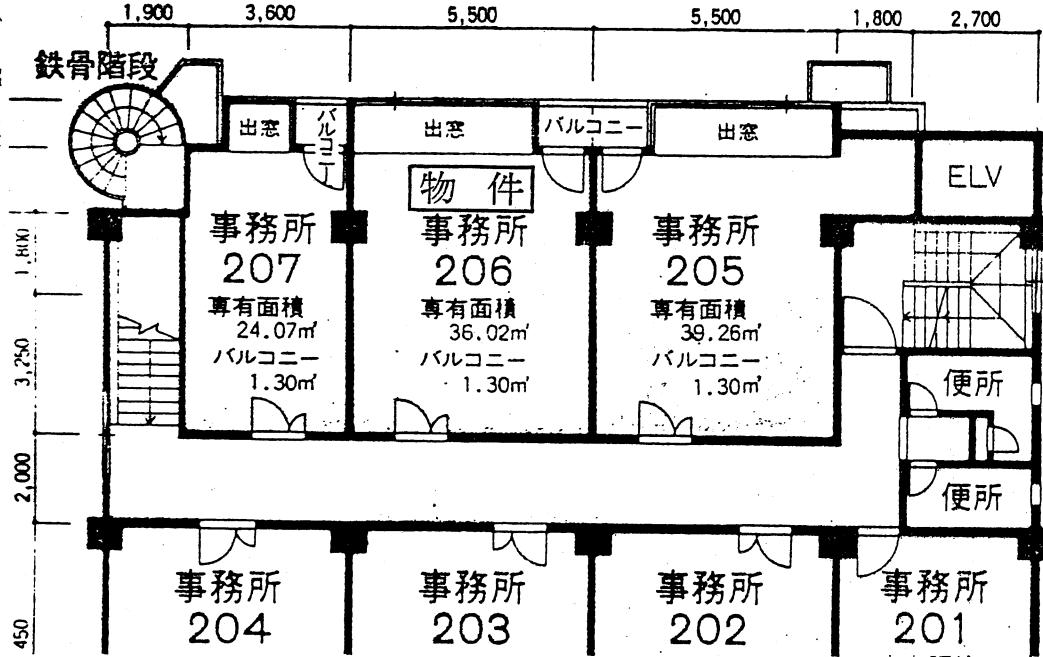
1,900 3,600 5,500 5,500 1,800 2,700

鉄骨階段

出窓 バルコニー 出窓 バルコニー 出窓

ELV

物件

事務所 207
専有面積 24.07㎡
バルコニー 1.30㎡

事務所 206
専有面積 36.02㎡
バルコニー 1.30㎡

事務所 205
専有面積 39.26㎡
バルコニー 1.30㎡

1,800
3,250
2,000
450

便所
便所

事務所 204
事務所 203
事務所 202
事務所 201